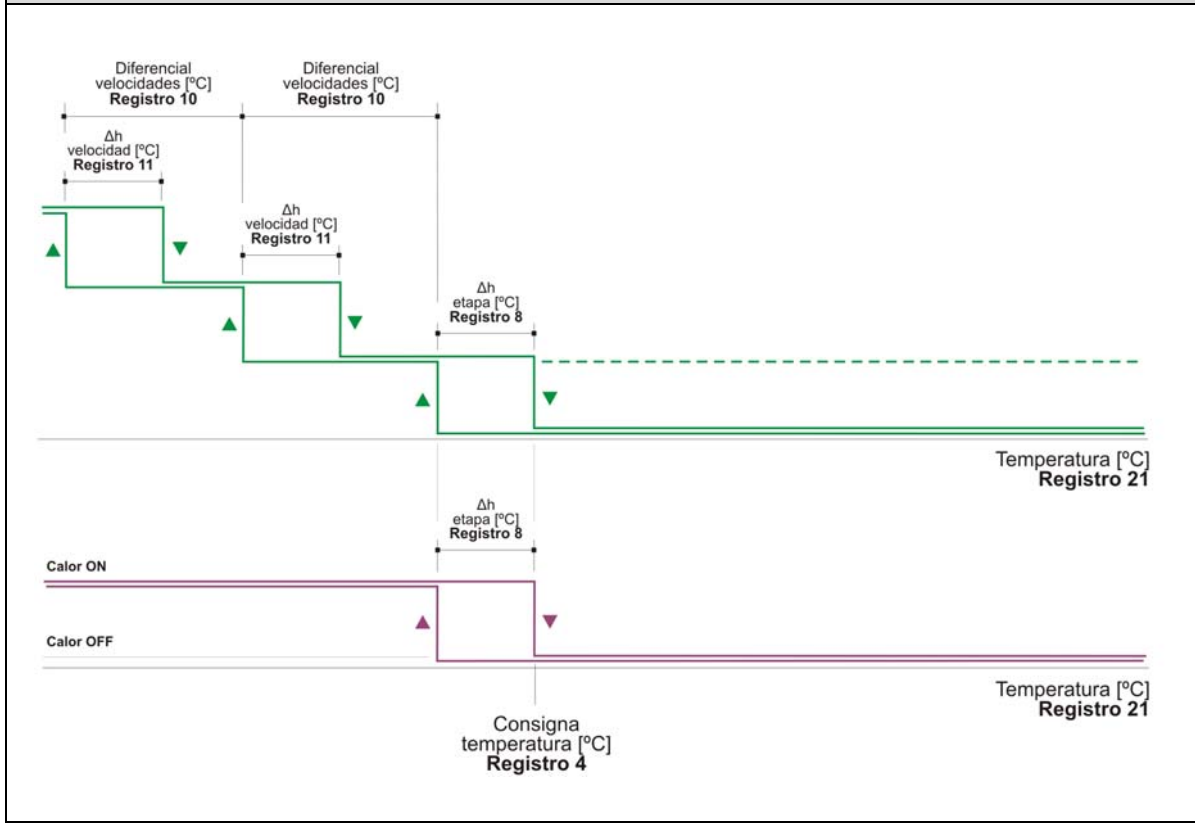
Diferencial velocidades [ºC]
Registro 10

Diferencial velocidades [ºC]
Registro 10

Δh
velocidad [ºC]
Registro 11

Δh
velocidad [ºC]
Registro 11

Δh
etapa [ºC]
Registro 8

Temperatura [ºC]
Registro 21

Δh
etapa [ºC]
Registro 8

Calor ON

Calor OFF

Temperatura [ºC]
Registro 21

Consigna temperatura [ºC]
Registro 4